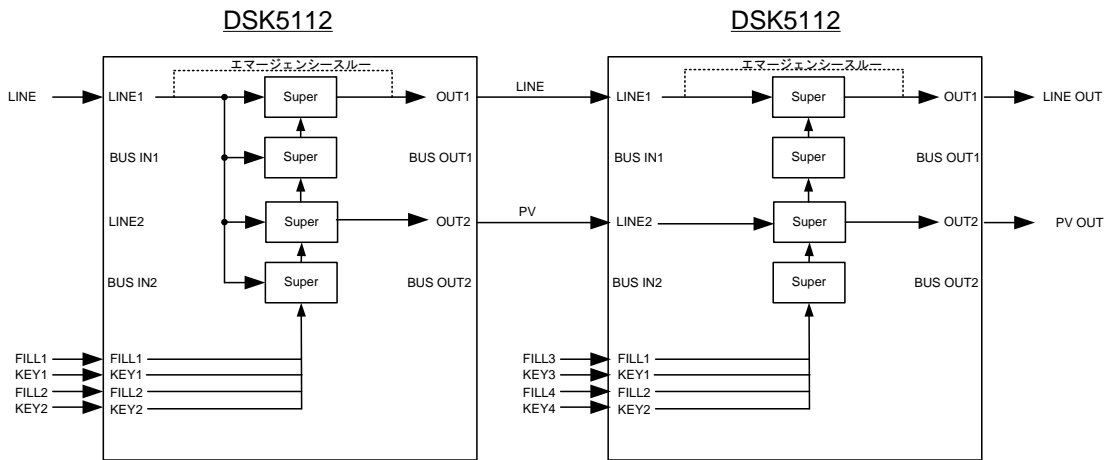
DSK5112

エマージェンシースルー

LINE
LINE1
Super
OUT1
BUS IN1
Super
BUS OUT1
LINE2
Super
OUT2
BUS IN2
Super
BUS OUT2
FILL1
FILL1
KEY1
KEY1
FILL2
FILL2
KEY2
KEY2

LINE
PV

DSK5112

エマージェンシースルー

LINE1
Super
OUT1
LINE OUT
BUS IN1
Super
BUS OUT1
LINE2
Super
OUT2
PV OUT
BUS IN2
Super
BUS OUT2
FILL3
FILL1
KEY3
KEY1
FILL4
FILL2
KEY4
KEY2